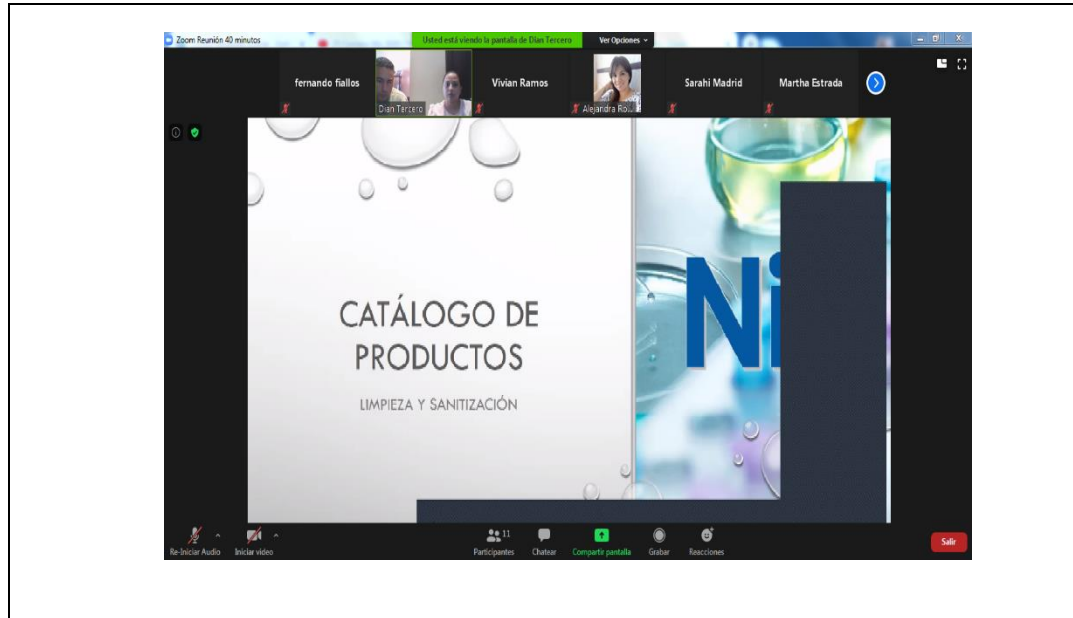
Zoom Reunión 40 minutos

Usted está viendo la pantalla de Dian Tercero

Ver Opciones

fernando fiallos

Dian Tercero

Vivian Ramos

Alejandra Ro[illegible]

Sarahi Madrid

Martha Estrada

CATÁLOGO DE PRODUCTOS

LIMPIEZA Y SANITIZACIÓN

Ni

Re-Iniciar Audio

Iniciar video

11

Participantes

Chatear

Compartir pantalla

Grabar

Reacciones

Salir